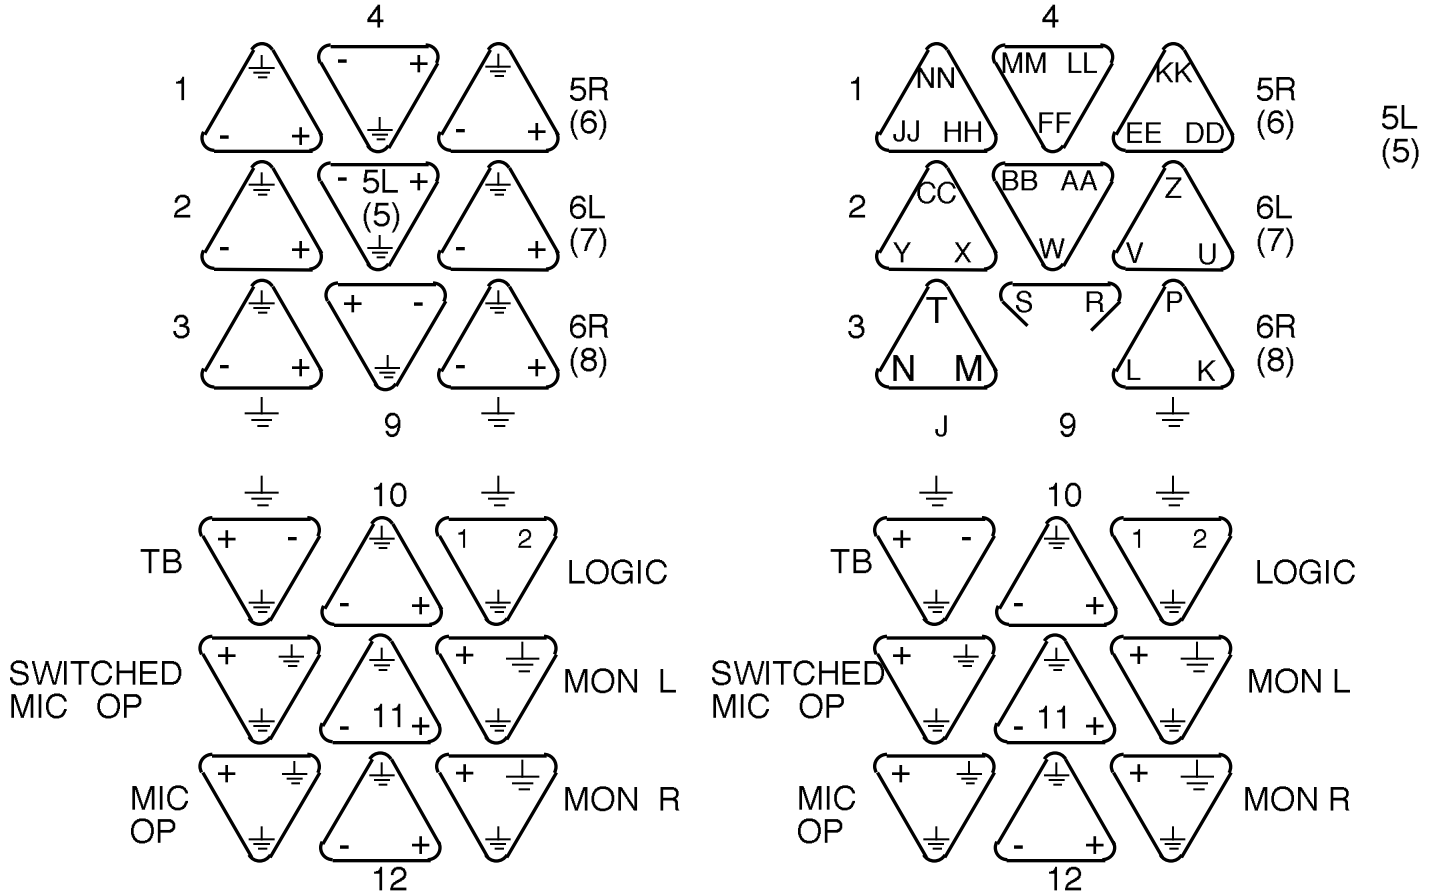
4

1 - + - + - + 5R (6)

2 - 5L + (5) - + - + 6L (7)

3 + - - + - + 6R (8)

9

4

1 NN MM LL KK JJ HH FF EE DD 5R (6) 5L (5)

2 CC BB AA Z Y X W V U 6L (7)

3 T S R P N M L K 6R (8)

J 9

10

TB + - - + 1 2 LOGIC

SWITCHED MIC OP + 11 - + + MON L

MIC OP + - + + MON R

12

10

TB + - - + 1 2 LOGIC

SWITCHED MIC OP + - 11 + + MON L

MIC OP + - + + MON R

12